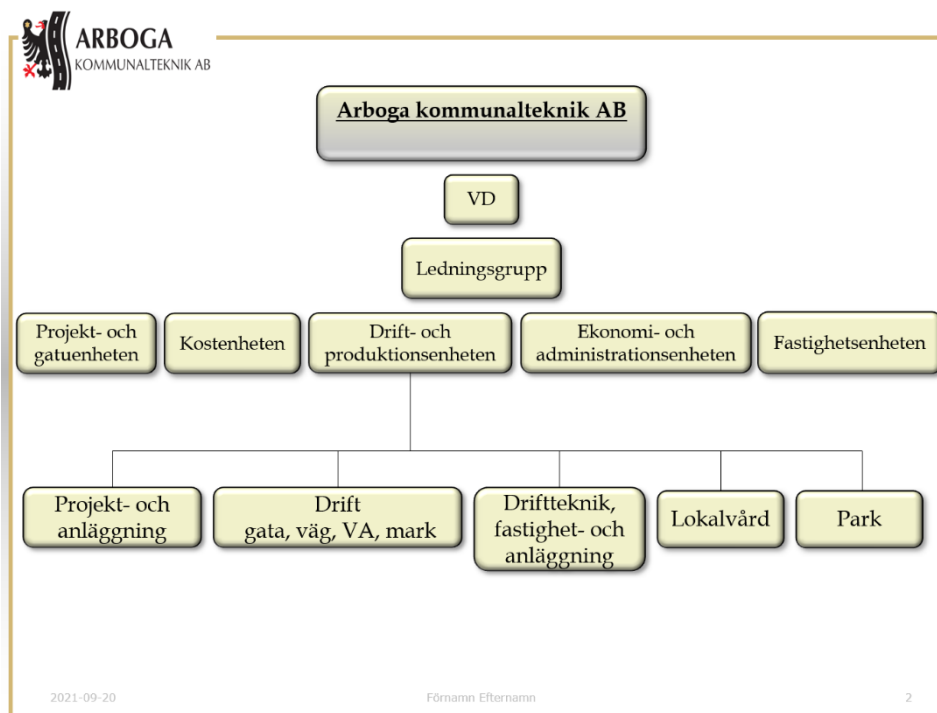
ARBOGA
KOMMUNALTEKNIK AB

Arboga kommunalteknik AB

VD

Ledningsgrupp

Projekt- och gatuenheten

Kostenheten

Drift- och produktionsenheten

Ekonomi- och administrationsenheten

Fastighetsenheten

Projekt- och anläggning

Drift gata, väg, VA, mark

Driftteknik, fastighet- och anläggning

Lokalvård

Park

2021-09-20

Förnamn Efternamn

2